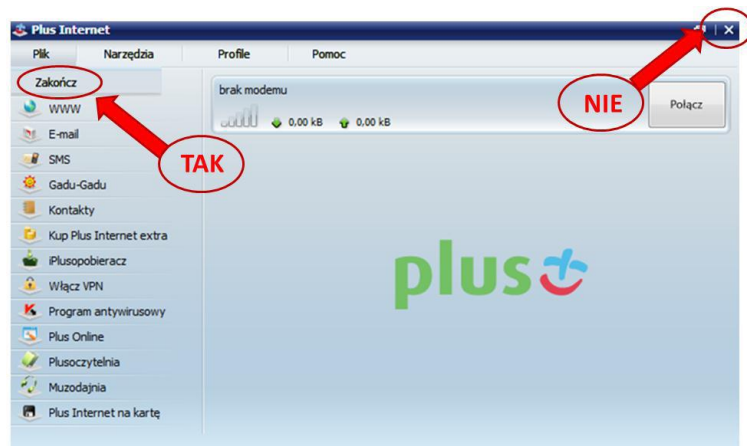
Plus Internet

Plik Narzędzia Profile Pomoc

Zakończ
WWW
E-mail
SMS
Gadu-Gadu
Kontakty
Kup Plus Internet extra
iPlusopobieracz
Włącz VPN
Program antywirusowy
Plus Online
Plusoczytelnia
Muzodajnia
Plus Internet na kartę

TAK

brak modemu
0,00 kB 0,00 kB

NIE

Połącz

plus